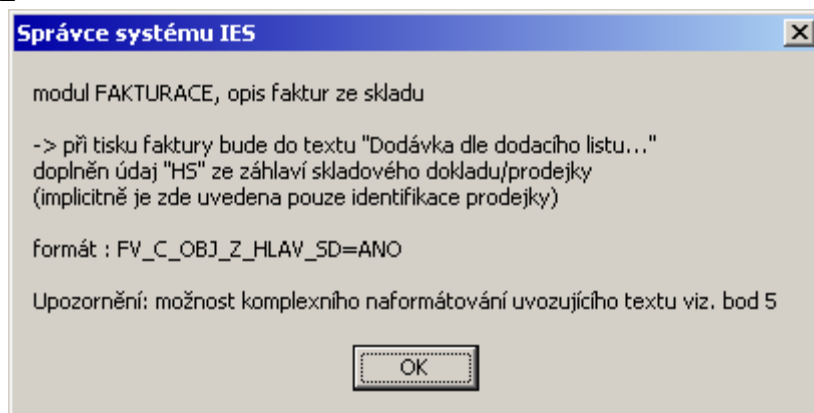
Správce systému IES

modul FAKTURACE, opis faktur ze skladu

-> při tisku faktury bude do textu "Dodávka dle dodacího listu..." doplněn údaj "HS" ze záhlaví skladového dokladu/prodejky (implicitně je zde uvedena pouze identifikace prodejky)

formát : FV_C_OBJ_Z_HLAV_SD=ANO

Upozornění: možnost komplexního naformátování uvozujícího textu viz. bod 5

OK